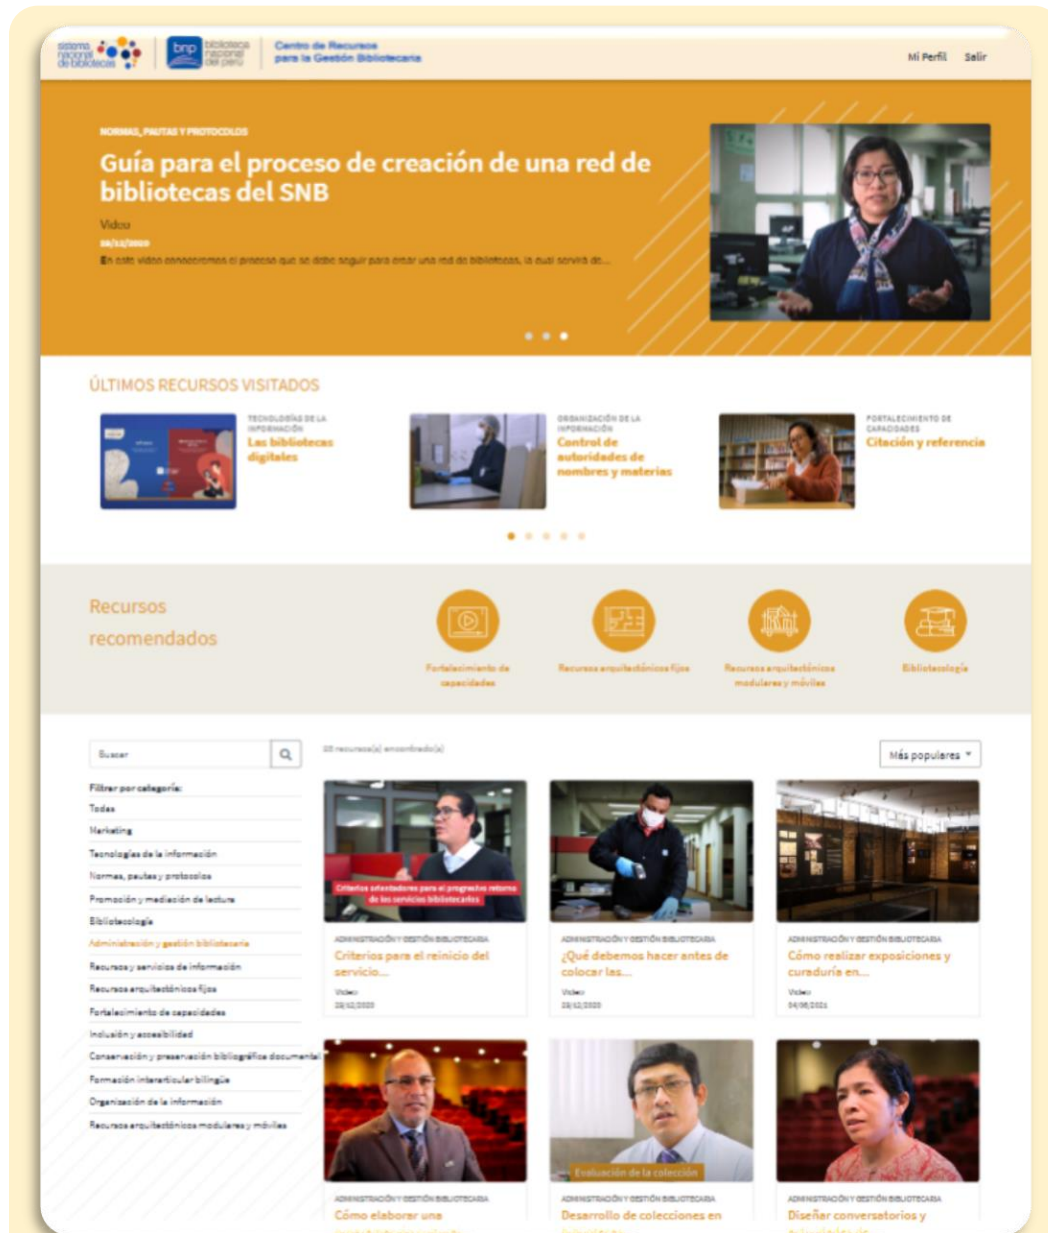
sistema nacional de bibliotecas

bnp biblioteca nacional del perú

Centro de Recursos para la Gestión Bibliotecaria

Mi Perfil Salir

NORMAS, PAUTAS Y PROTOCOLOS

Guía para el proceso de creación de una red de bibliotecas del SNB

Video

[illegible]

En este video conoceremos el proceso que se debe seguir para crear una red de bibliotecas, la cual servirá de...

ÚLTIMOS RECURSOS VISITADOS

TECNOLOGÍAS DE LA INFORMACIÓN
Las bibliotecas digitales

ORGANIZACIÓN DE LA INFORMACIÓN
Control de autoridades de nombres y materias

FORTALECIMIENTO DE CAPACIDADES
Citación y referencia

Recursos recomendados

Fortalecimiento de capacidades

Recursos arquitectónicos fijos

Recursos arquitectónicos modulares y móviles

Bibliotecología

Buscar

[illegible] recurso(s) encontrado(s)

Más populares

Filtrar por categoría:
Todas
Marketing
Tecnologías de la información
Normas, pautas y protocolos
Promoción y mediación de lectura
Bibliotecología
Administración y gestión bibliotecaria
Recursos y servicios de información
Recursos arquitectónicos fijos
Fortalecimiento de capacidades
Inclusión y accesibilidad
Conservación y preservación bibliográfica documental
Formación intercultural bilingüe
Organización de la información
Recursos arquitectónicos modulares y móviles

Criterios orientadores para el progresivo retorno de los servicios bibliotecarios

ADMINISTRACIÓN Y GESTIÓN BIBLIOTECARIA
Criterios para el reinicio del servicio...
Video
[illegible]

ADMINISTRACIÓN Y GESTIÓN BIBLIOTECARIA
¿Qué debemos hacer antes de colocar las...
Video
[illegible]

ADMINISTRACIÓN Y GESTIÓN BIBLIOTECARIA
Cómo realizar exposiciones y curaduría en...
Video
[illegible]

Evaluación de la colección

ADMINISTRACIÓN Y GESTIÓN BIBLIOTECARIA
Cómo elaborar una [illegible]

ADMINISTRACIÓN Y GESTIÓN BIBLIOTECARIA
Desarrollo de colecciones en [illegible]

ADMINISTRACIÓN Y GESTIÓN BIBLIOTECARIA
Diseñar conversatorios y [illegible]